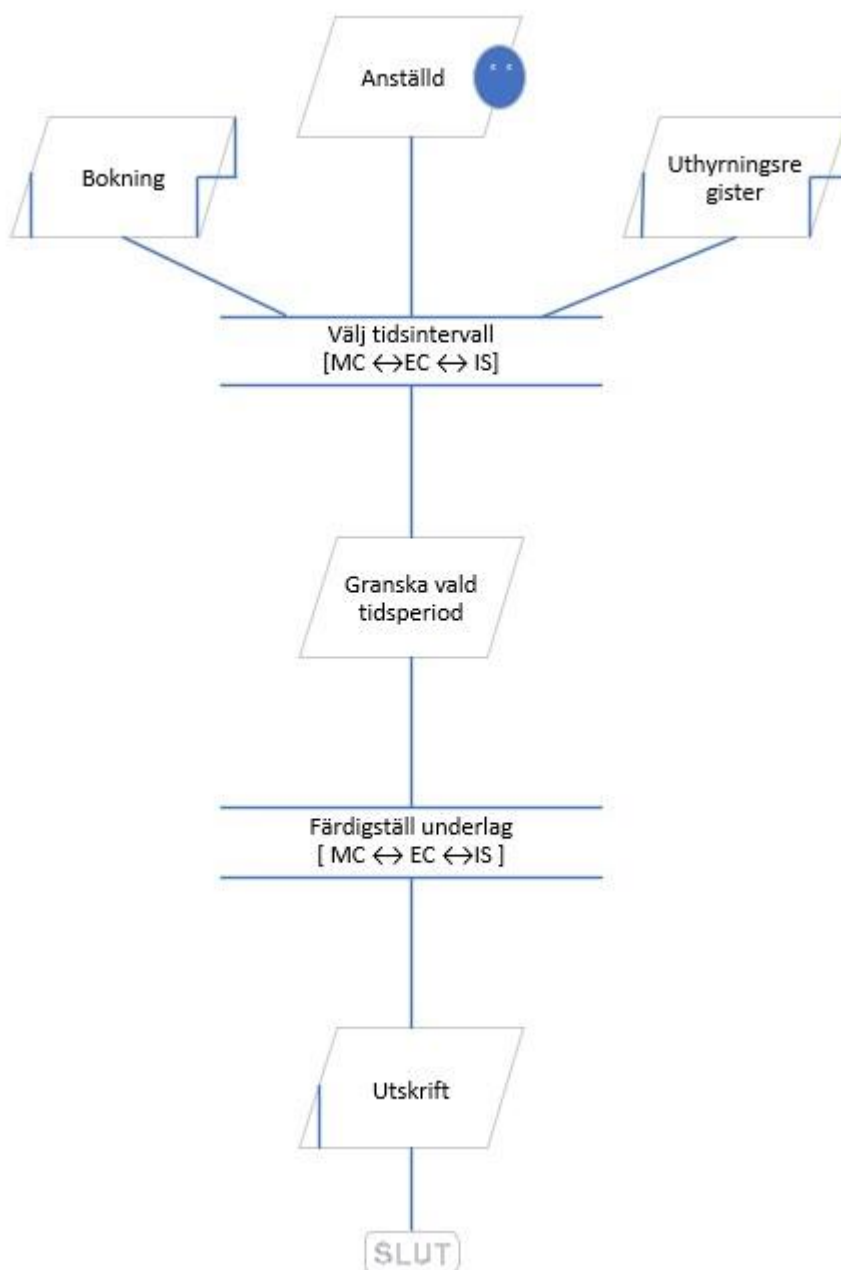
Anställd

Bokning

Uthyrningsregister

Välj tidsintervall
[MC $\leftrightarrow$EC $\leftrightarrow$ IS]

Granska vald tidsperiod

Färdigställ underlag
[ MC $\leftrightarrow$ EC $\leftrightarrow$IS ]

Utskrift

SLUT